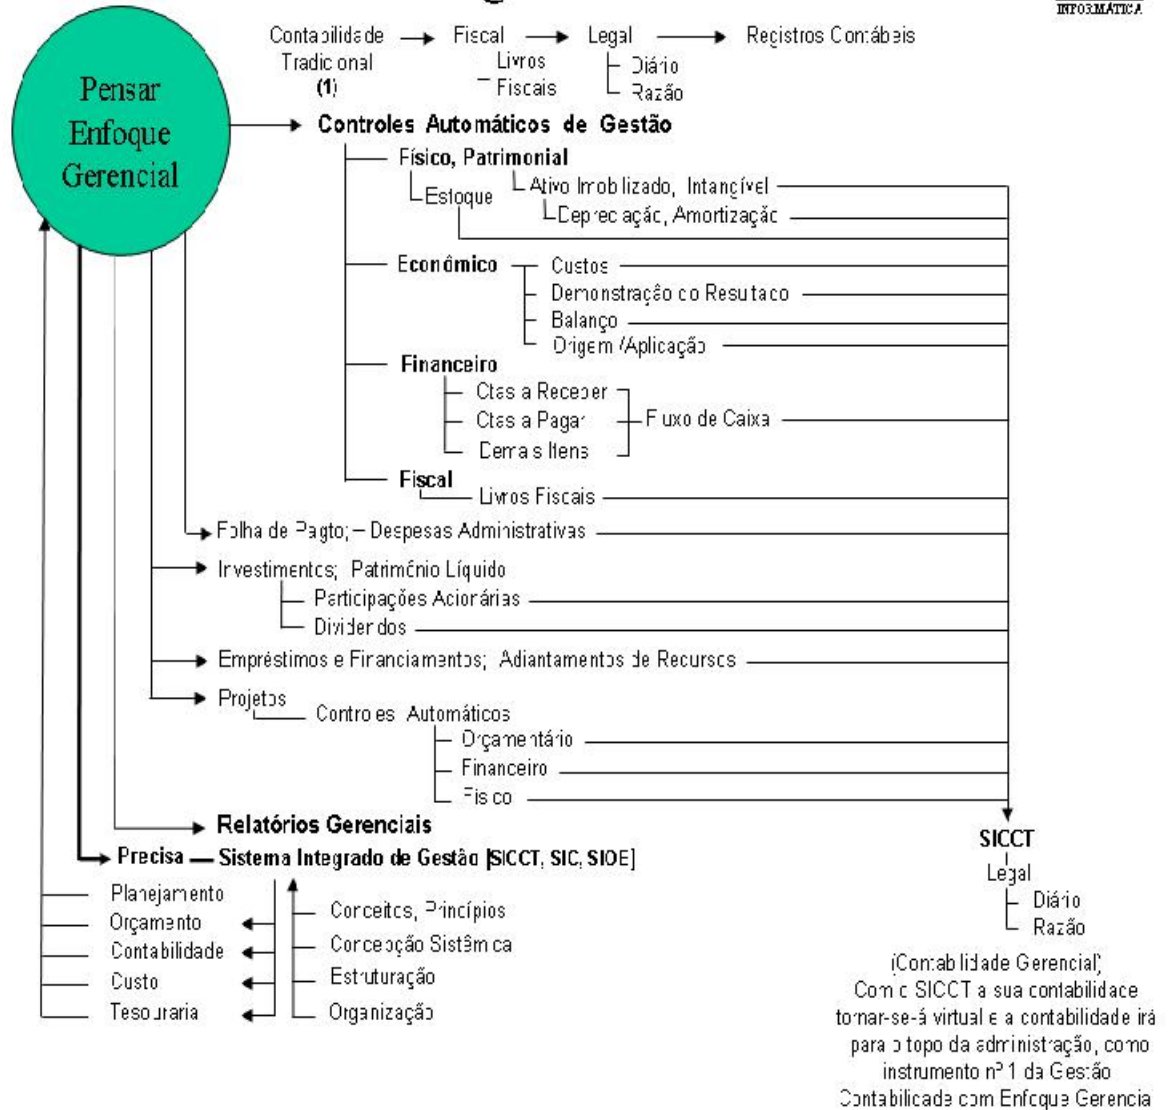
INFORMÁTICA

Pensar Enfoque Gerencial

Contabilidade Tradicional (1) → Fiscal → Legal → Registros Contábeis

Livros Fiscais

Diário
Razão

Controles Automáticos de Gestão

Físico, Patrimonial
Estoque
Ativo Imobilizado, Intangível
Depreciação, Amortização

Econômico
Custos
Demonstração do Resultado
Balanço
Origem /Aplicação

Financeiro
Ctas a Receber
Ctas a Pagar
Demais Itens
Fluxo de Caixa

Fiscal
Livros Fiscais

Folha de Pagto; – Despesas Administrativas

Investimentos; Patrimônio Líquido
Participações Acionárias
Dividendos

Empréstimos e Financiamentos; Adiantamentos de Recursos

Projetos
Controles Automáticos
Orçamentário
Financeiro
Fisico

Relatórios Gerenciais

Precisa — Sistema Integrado de Gestão [SICCT, SIC, SIOE]

Planejamento
Orçamento
Contabilidade
Custo
Tesouraria

Conceitos, Princípios
Concepção Sistêmica
Estruturação
Organização

SICCT
Legal
Diário
Razão

(Contabilidade Gerencial)
Com o SICCT a sua contabilidade tornar-se-á virtual e a contabilidade irá para o topo da administração, como instrumento nº 1 da Gestão Contabilidade com Enfoque Gerencia